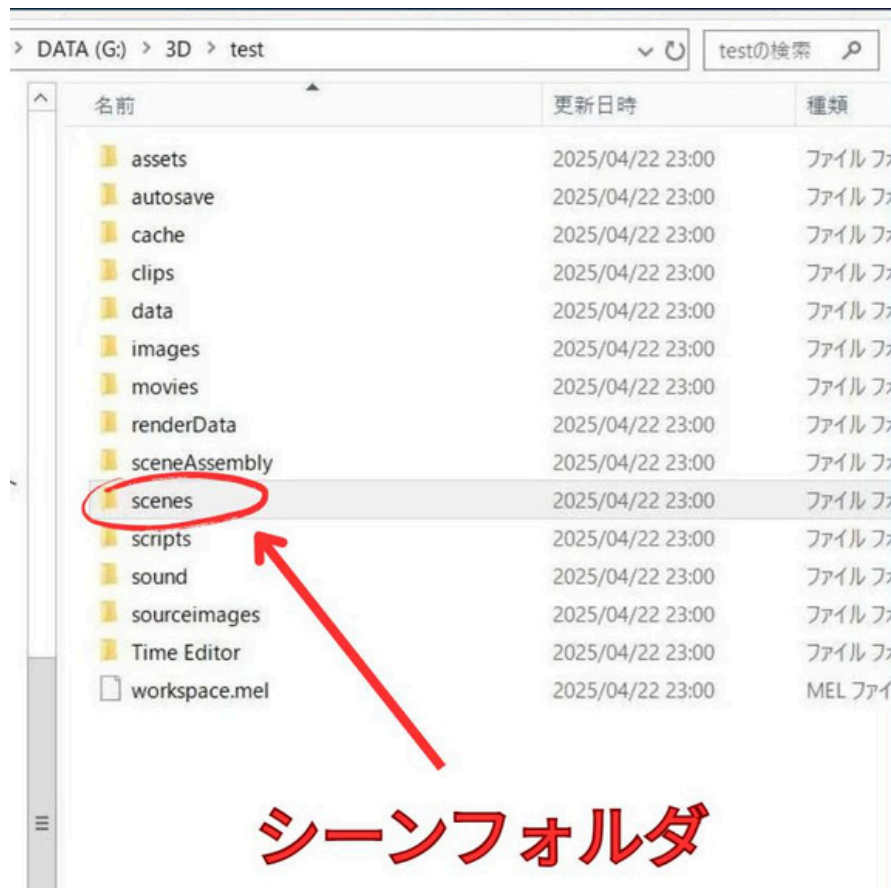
> DATA (G:) > 3D > test

testの検索

| 名前 | 更新日時 | 種類 |
|---|---|---|
| assets | 2025/04/22 23:00 | ファイル フ |
| autosave | 2025/04/22 23:00 | ファイル フ |
| cache | 2025/04/22 23:00 | ファイル フ |
| clips | 2025/04/22 23:00 | ファイル フ |
| data | 2025/04/22 23:00 | ファイル フ |
| images | 2025/04/22 23:00 | ファイル フ |
| movies | 2025/04/22 23:00 | ファイル フ |
| renderData | 2025/04/22 23:00 | ファイル フ |
| sceneAssembly | 2025/04/22 23:00 | ファイル フ |
| scenes | 2025/04/22 23:00 | ファイル フ |
| scripts | 2025/04/22 23:00 | ファイル フ |
| sound | 2025/04/22 23:00 | ファイル フ |
| sourceimages | 2025/04/22 23:00 | ファイル フ |
| Time Editor | 2025/04/22 23:00 | ファイル フ |
| workspace.mel | 2025/04/22 23:00 | MEL ファイ |

シーンフォルダ